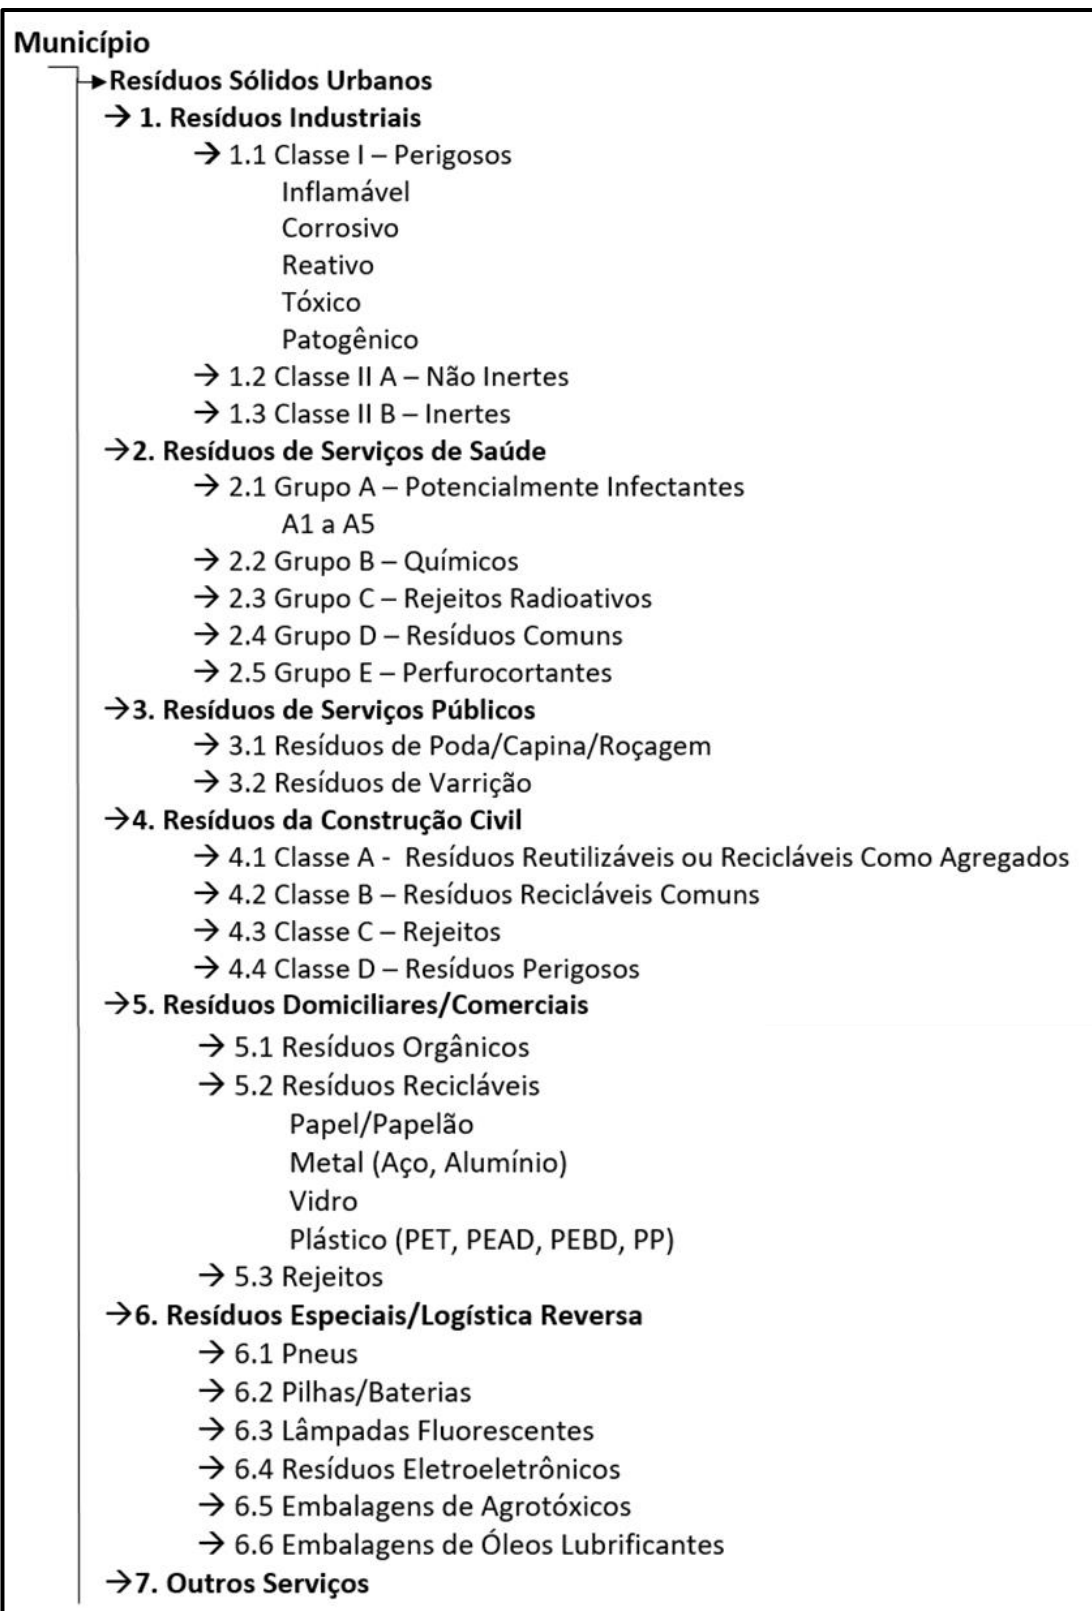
Município

→Resíduos Sólidos Urbanos

→ 1. Resíduos Industriais

→ 1.1 Classe I – Perigosos

Inflamável

Corrosivo

Reativo

Tóxico

Patogênico

→ 1.2 Classe II A – Não Inertes

→ 1.3 Classe II B – Inertes

→2. Resíduos de Serviços de Saúde

→ 2.1 Grupo A – Potencialmente Infectantes

A1 a A5

→ 2.2 Grupo B – Químicos

→ 2.3 Grupo C – Rejeitos Radioativos

→ 2.4 Grupo D – Resíduos Comuns

→ 2.5 Grupo E – Perfurocortantes

→3. Resíduos de Serviços Públicos

→ 3.1 Resíduos de Poda/Capina/Roçagem

→ 3.2 Resíduos de Varrição

→4. Resíduos da Construção Civil

→ 4.1 Classe A - Resíduos Reutilizáveis ou Recicláveis Como Agregados

→ 4.2 Classe B – Resíduos Recicláveis Comuns

→ 4.3 Classe C – Rejeitos

→ 4.4 Classe D – Resíduos Perigosos

→5. Resíduos Domiciliares/Comerciais

→ 5.1 Resíduos Orgânicos

→ 5.2 Resíduos Recicláveis

Papel/Papelão

Metal (Aço, Alumínio)

Vidro

Plástico (PET, PEAD, PEBD, PP)

→ 5.3 Rejeitos

→6. Resíduos Especiais/Logística Reversa

→ 6.1 Pneus

→ 6.2 Pilhas/Baterias

→ 6.3 Lâmpadas Fluorescentes

→ 6.4 Resíduos Eletroeletrônicos

→ 6.5 Embalagens de Agrotóxicos

→ 6.6 Embalagens de Óleos Lubrificantes

→7. Outros Serviços